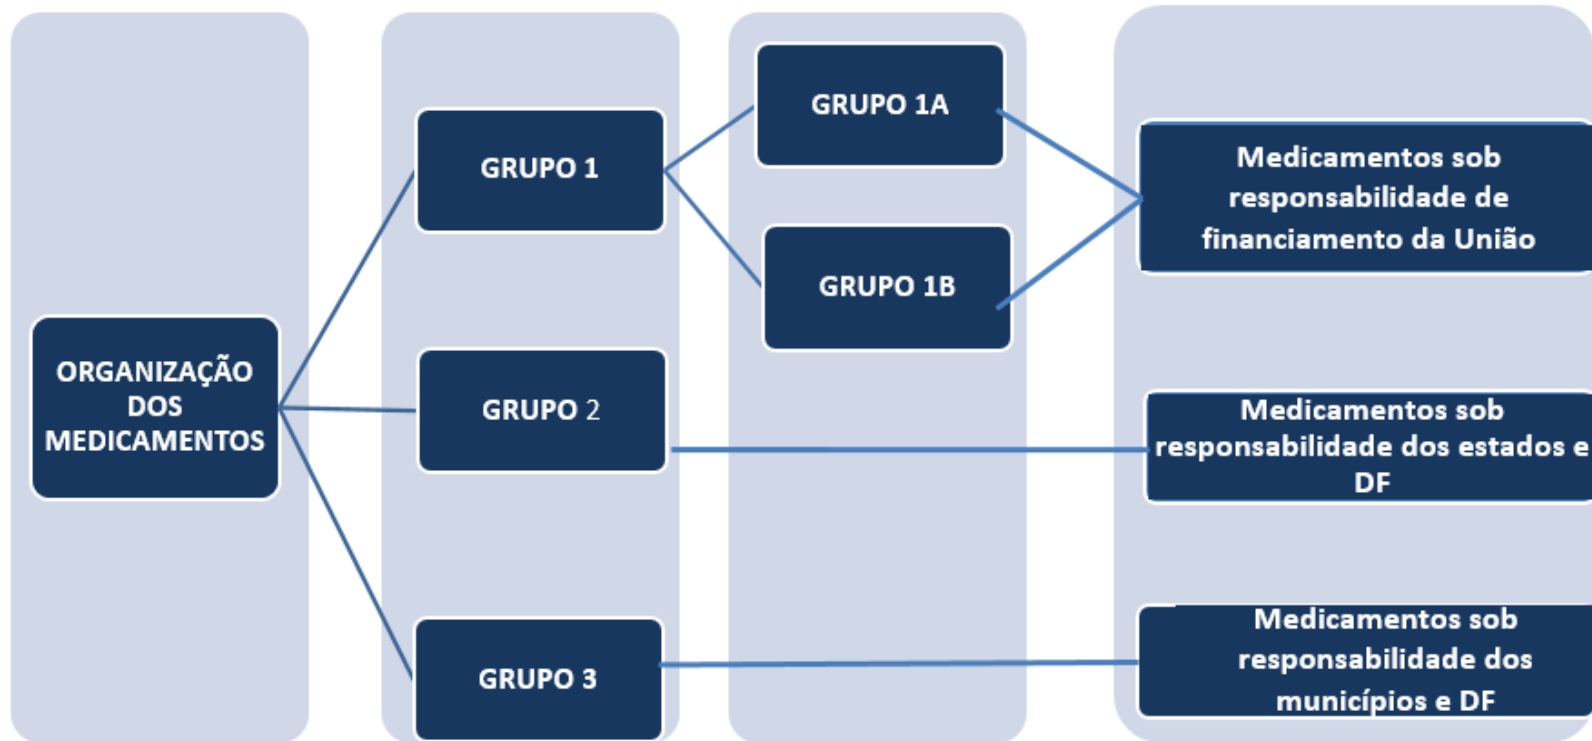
ORGANIZAÇÃO DOS MEDICAMENTOS

GRUPO 1

GRUPO 2

GRUPO 3

GRUPO 1A

GRUPO 1B

Medicamentos sob responsabilidade de financiamento da União

Medicamentos sob responsabilidade dos estados e DF

Medicamentos sob responsabilidade dos municípios e DF